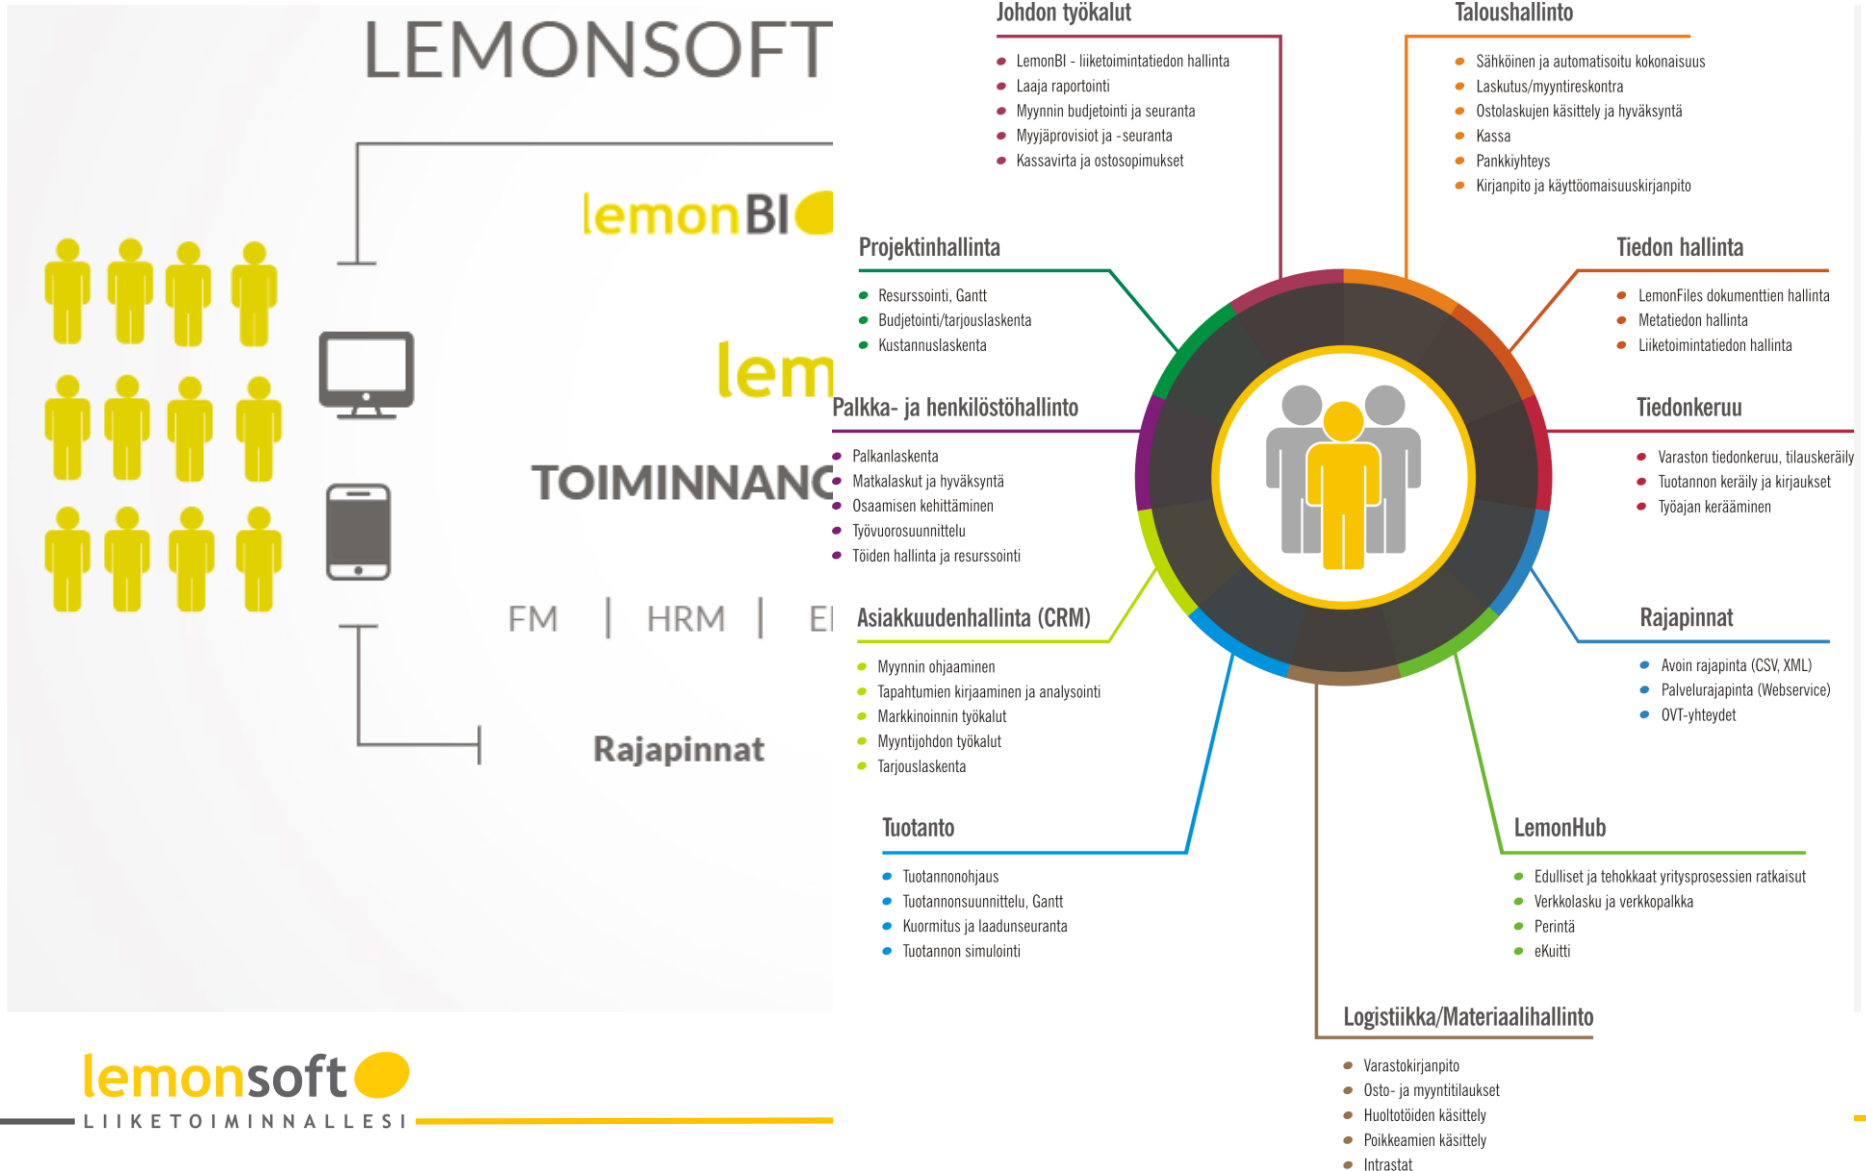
LEMONSOFT

lemonBI

lem

TOIMINNANC

FM | HRM | EI

Rajapinnat

lemonsoft
LIIKETOIMINNALLESI

Johdon työkalut
- LemonBI - liiketoimintatiedon hallinta
- Laaja raportointi
- Myynnin budjetointi ja seuranta
- Myyjäprovisiot ja -seuranta
- Kassavirta ja ostosopimukset

Taloushallinto
- Sähköinen ja automatisoitu kokonaisuus
- Laskutus/myyntireskontra
- Ostolaskujen käsittely ja hyväksyntä
- Kassa
- Pankkiyhteys
- Kirjanpito ja käyttöomaisuuskirjanpito

Projektinhallinta
- Resursointi, Gantt
- Budjetointi/tarjouslaskenta
- Kustannuslaskenta

Tiedon hallinta
- LemonFiles dokumenttien hallinta
- Metatiedon hallinta
- Liiketoimintatiedon hallinta

Palkka- ja henkilöstöhallinto
- Palkanlaskenta
- Matkalaskut ja hyväksyntä
- Osaamisen kehittäminen
- Työvuorosuunnittelu
- Töiden hallinta ja resurssointi

Tiedonkeruu
- Varaston tiedonkeruu, tilauskeräily
- Tuotannon keräily ja kirjaukset
- Työajan kerääminen

Asiakkuudenhallinta (CRM)
- Myynnin ohjaaminen
- Tapahtumien kirjaaminen ja analysointi
- Markkinoinnin työkalut
- Myyntijohdon työkalut
- Tarjouslaskenta

Rajapinnat
- Avoin rajapinta (CSV, XML)
- Palvelurajapinta (Webservice)
- OVT-yhteydet

Tuotanto
- Tuotannonohjaus
- Tuotannonsuunnittelu, Gantt
- Kuormitus ja laadunseuranta
- Tuotannon simulointi

LemonHub
- Edulliset ja tehokkaat yritysprosessien ratkaisut
- Verkkolasku ja verkkopalkka
- Perintä
- eKuitti

Logistiikka/Materiaalihallinto
- Varastokirjanpito
- Osto- ja myyntitilaukset
- Huoltotöiden käsittely
- Poikkeamien käsittely
- Intrastat